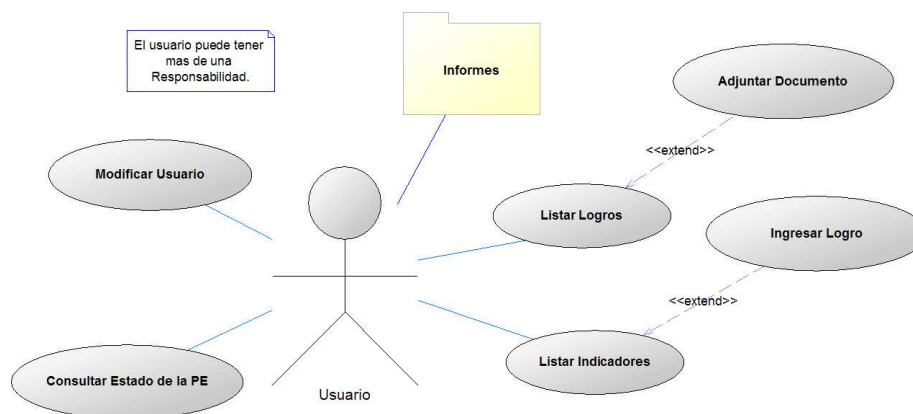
El usuario puede tener mas de una Responsabilidad.

Informes

Adjuntar Documento

<<extend>>

Modificar Usuario

Listar Logros

Ingresar Logro

<<extend>>

Listar Indicadores

Consultar Estado de la PE

Usuario